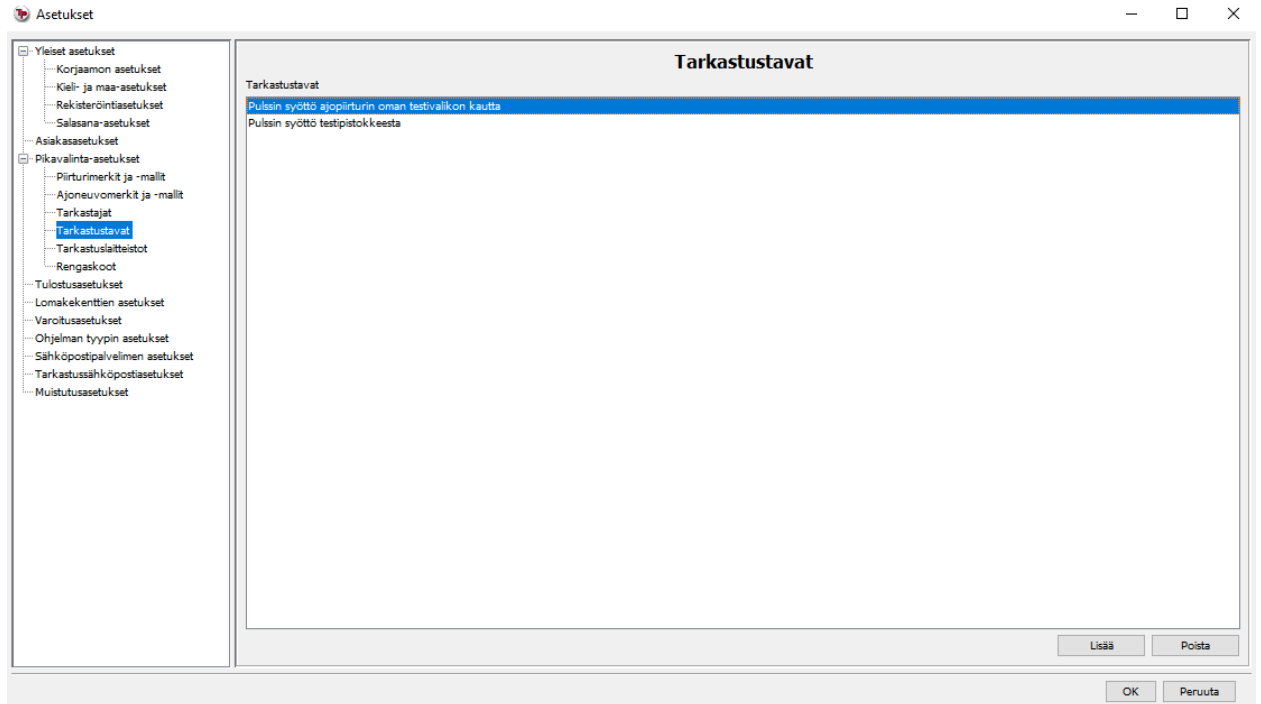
Asetukset

Yleiset asetukset
Korjaamon asetukset
Kieli- ja maa-asetukset
Rekisteröintiasetukset
Salasana-asetukset
Asiakasasetukset
Pikavalinta-asetukset
Piirturimerkit ja -mallit
Ajoneuvomerkit ja -mallit
Tarkastajat
Tarkastustavat
Tarkastuslaitteistot
Rengaskoot
Tulostusasetukset
Lomakekenttien asetukset
Varoitusasetukset
Ohjelman tyypin asetukset
Sähköpostipalvelimen asetukset
Tarkastussähköpostiasetukset
Muistutusasetukset

Tarkastustavat

Tarkastustavat
Pulssin syöttö ajopiirturin oman testivalikon kautta
Pulssin syöttö testipistokkeesta

Lisää
Poista

OK
Peruuta